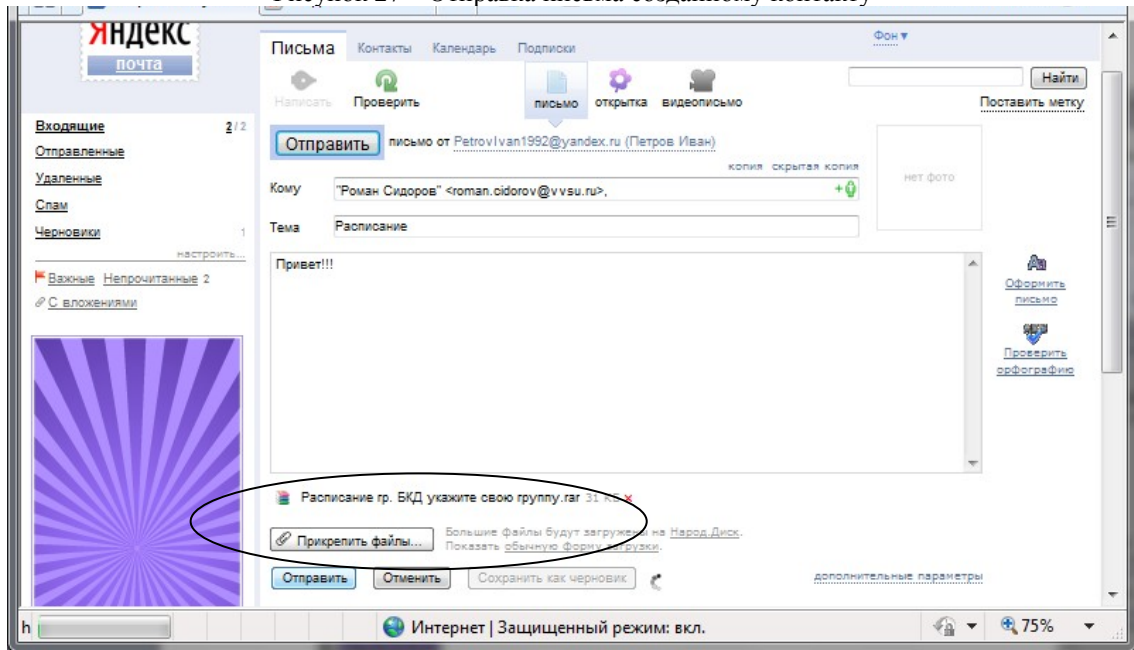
Рисунок 27 – Отправка письма созданному контакту

Яндекс
почта

Входящие 2/2
Отправленные
Удаленные
Спам
Черновики 1
настроить...
Важные Непрочитанные 2
С вложениями

Письма Контакты Календарь Подписки
Фон ▾

Написать Проверить письмо открытка видеописьмо

Найти
Поставить метку

Отправить письмо от PetrovIvan1992@yandex.ru (Петров Иван)
копия скрытая копия
Кому "Роман Сидоров" <roman.cidorov@vvsu.ru>,
Тема Расписание
нет фото

Привет!!!

Оформить письмо
Проверить орфографию

Расписание гр. БКД укажите свою группу.rar 31 КБ

Прикрепить файлы... Большие файлы будут загружены на Народ.Диск. Показать обычную форму загрузки.

Отправить Отменить Сохранить как черновик
дополнительные параметры

Интернет | Защищенный режим: вкл.
75%